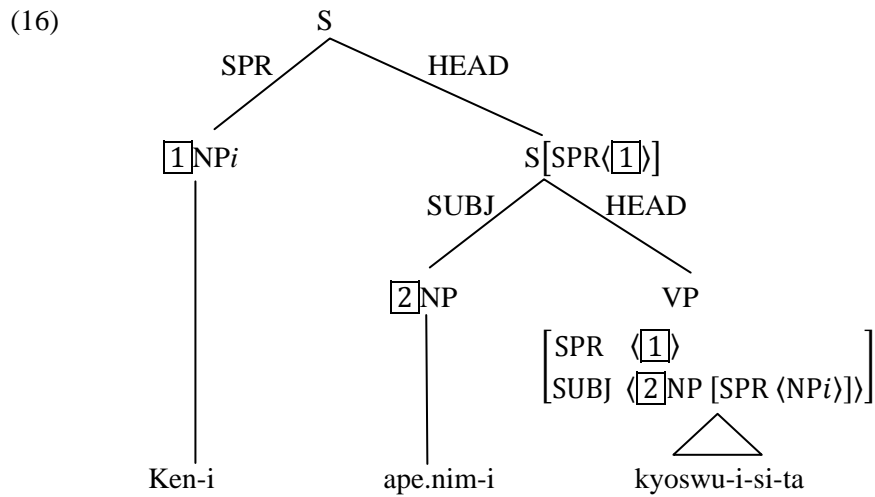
(16)

S

SPR

HEAD

$\boxed{1}$ NP$i$

S[SPR⟨$\boxed{1}$⟩]

SUBJ

HEAD

$\boxed{2}$ NP

VP

$\begin{bmatrix} \text{SPR} & \langle \boxed{1} \rangle \\ \text{SUBJ} & \langle \boxed{2} \text{ NP [SPR } \langle \text{NP}i \rangle ] \rangle \end{bmatrix}$

Ken-i

ape.nim-i

kyoswu-i-si-ta